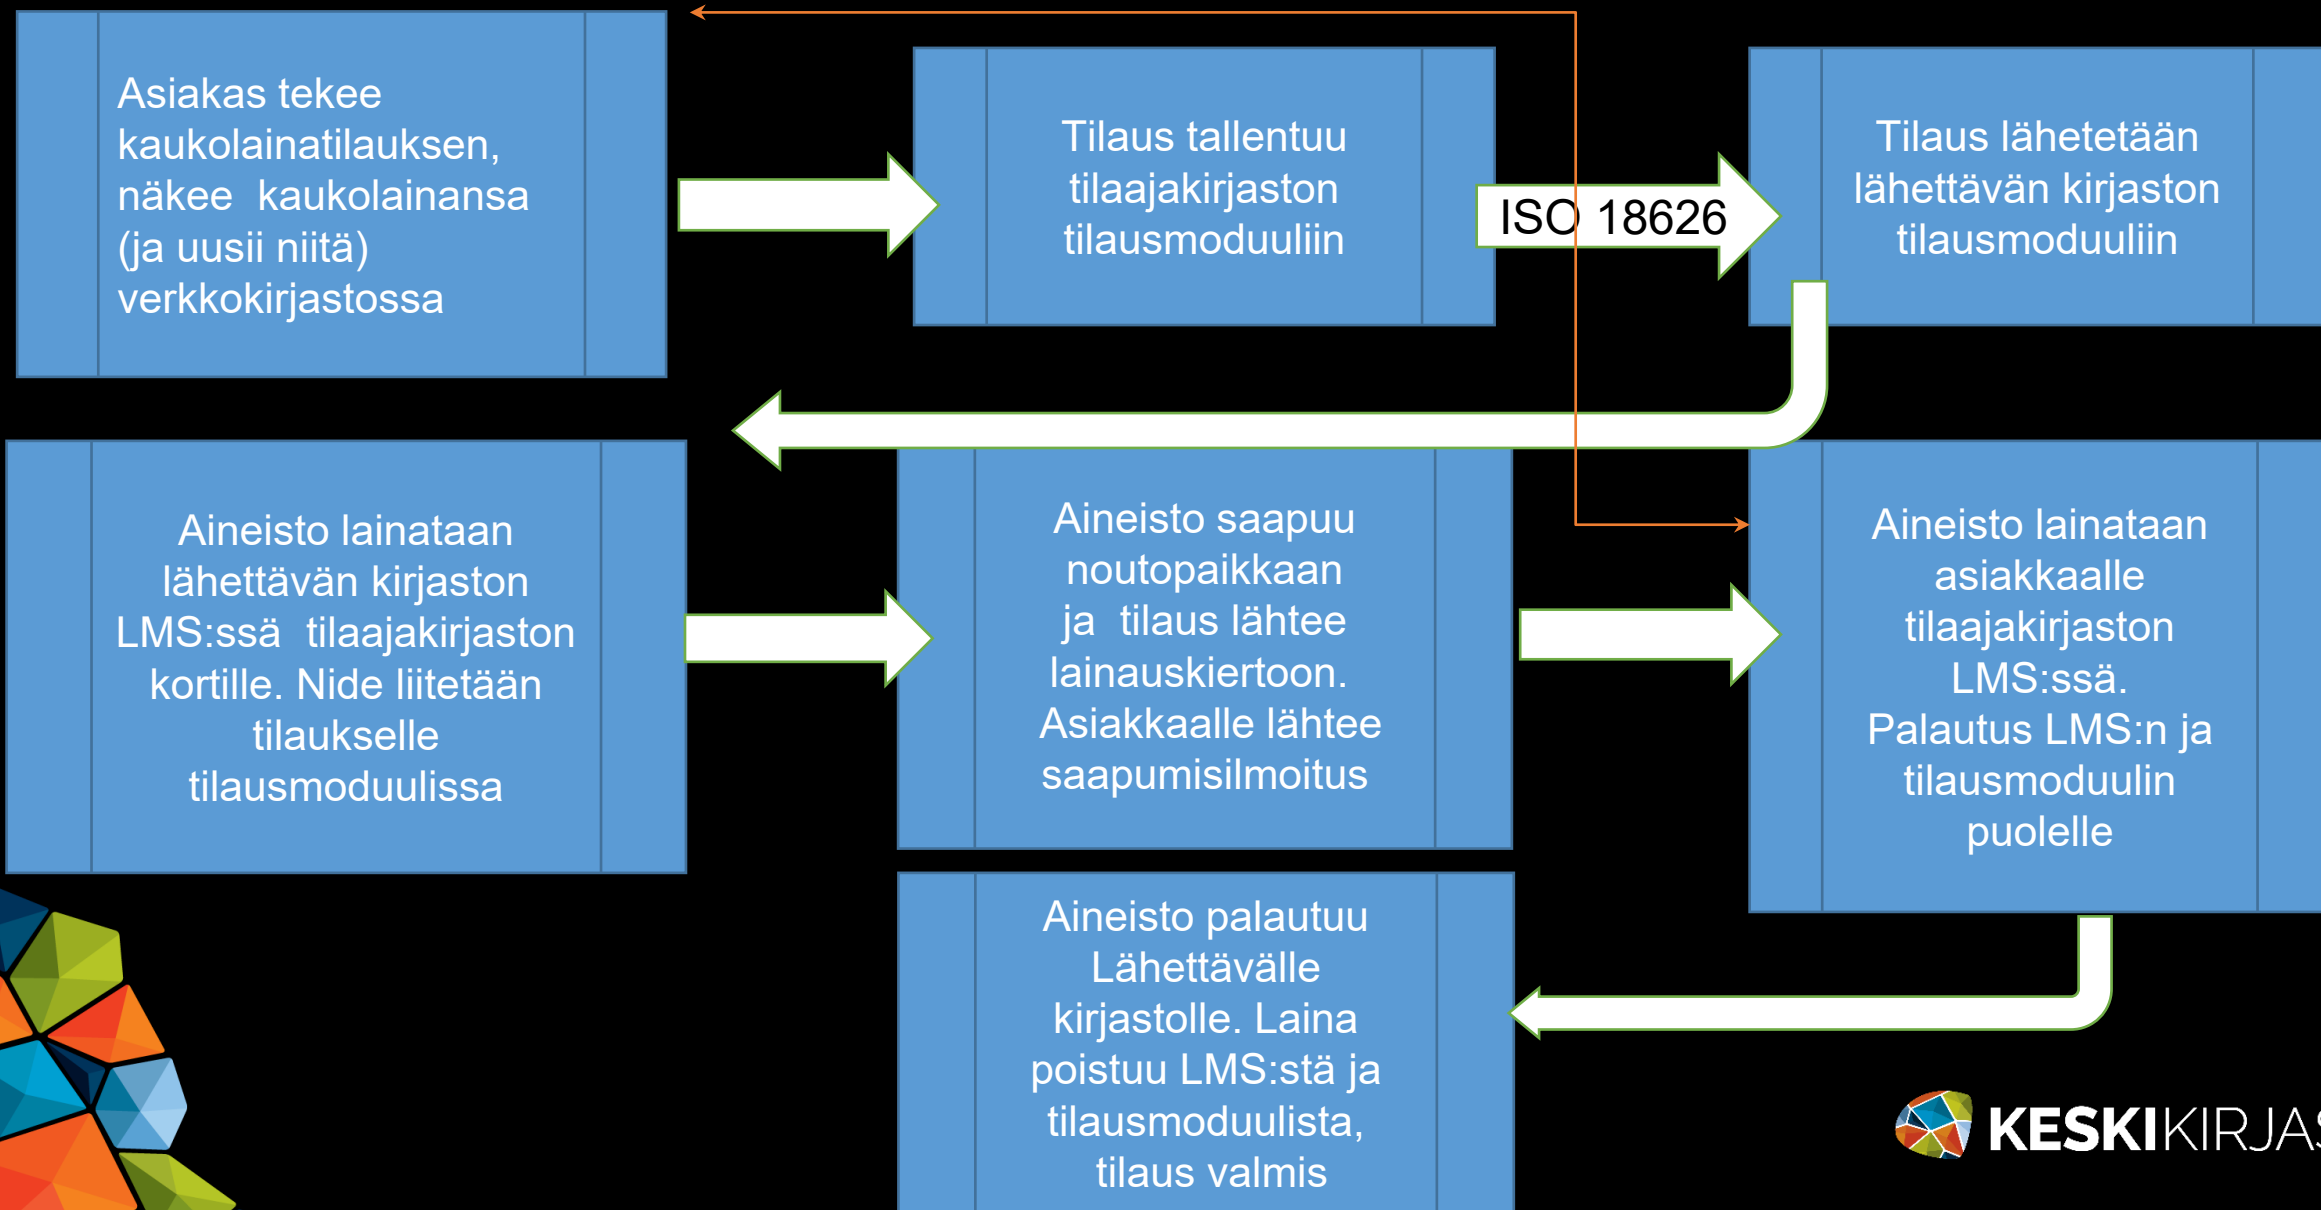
Asiakas tekee kaukolainatilauksen, näkee kaukolainansa (ja uusii niitä) verkkokirjastossa

Tilaus tallentuu tilaajakirjaston tilausmoduuliin

ISO 18626

Tilaus lähetetään lähettävän kirjaston tilausmoduuliin

Aineisto lainataan lähettävän kirjaston LMS:ssä tilaajakirjaston kortille. Nide liitetään tilaukselle tilausmoduulissa

Aineisto saapuu noutopaikkaan ja tilaus lähtee lainauskiertoon. Asiakkaalle lähtee saapumisilmoitus

Aineisto lainataan asiakkaalle tilaajakirjaston LMS:ssä. Palautus LMS:n ja tilausmoduulin puolelle

Aineisto palautuu Lähettävälle kirjastolle. Laina poistuu LMS:stä ja tilausmoduulista, tilaus valmis

KESKIKIRJAS